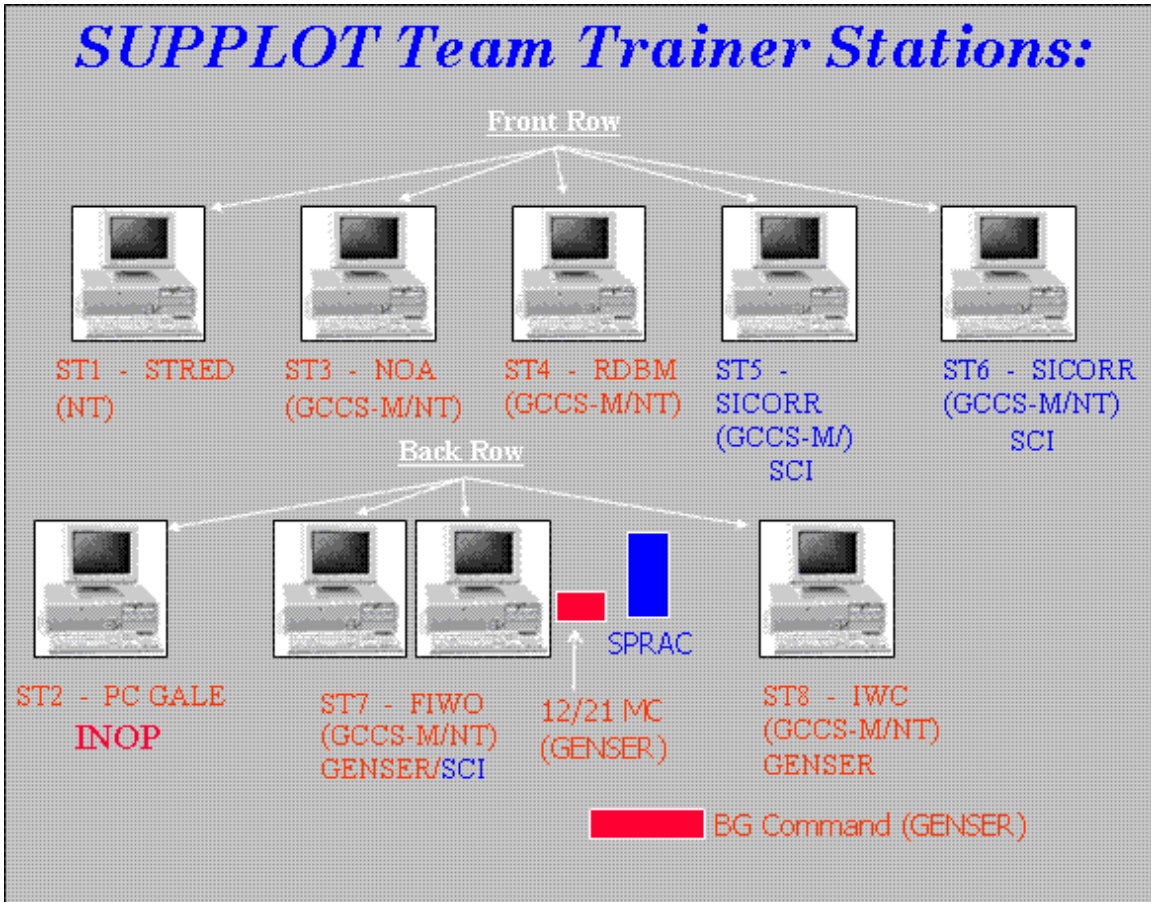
SUPPLOT Team Trainer Stations:

Front Row

ST1 - STRED (NT)

ST3 - NOA (GCCS-M/NT)

ST4 - RDBM (GCCS-M/NT)

ST5 - SICORR (GCCS-M/) SCI

ST6 - SICORR (GCCS-M/NT) SCI

Back Row

SPRAC

ST2 - PC GALE

INOP

ST7 - FIWO (GCCS-M/NT) GENSER/SCI

12/21 MC (GENSER)

ST8 - IWC (GCCS-M/NT) GENSER

BG Command (GENSER)